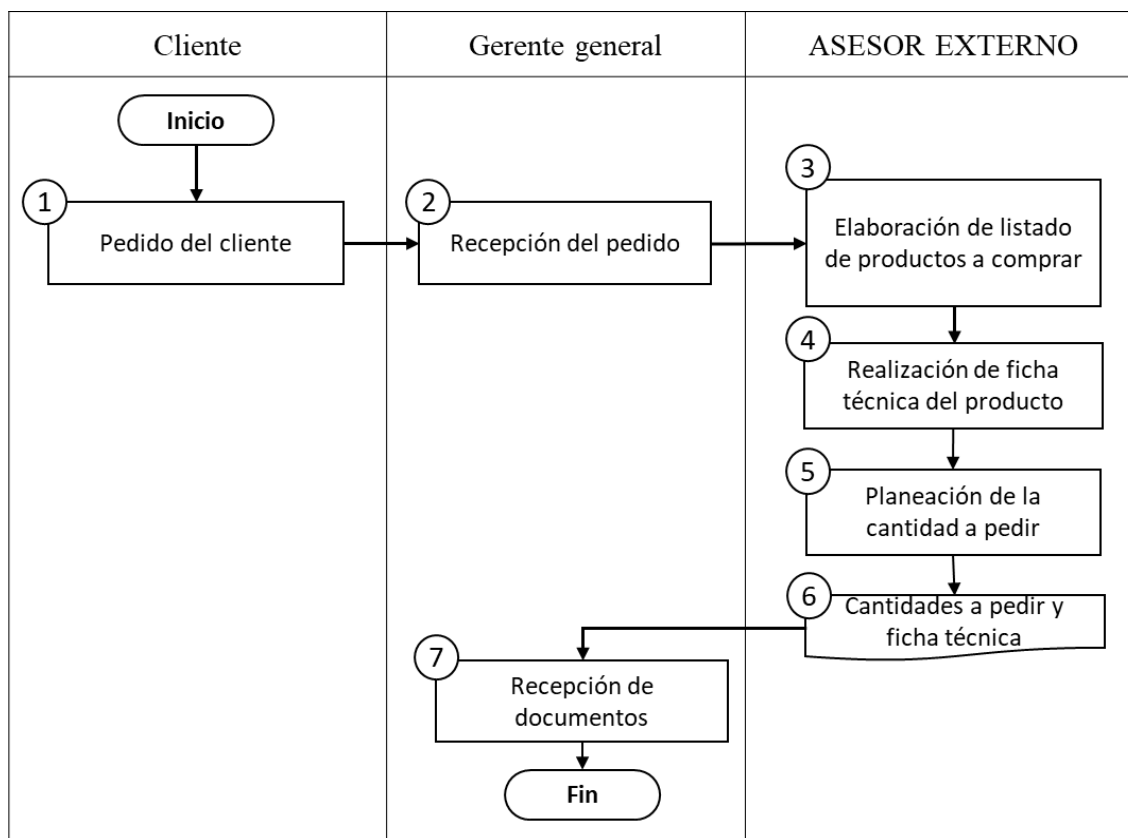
| Cliente | Gerente general | ASESOR EXTERNO |
|---|---|---|

Inicio

1 Pedido del cliente

2 Recepción del pedido

3 Elaboración de listado de productos a comprar

4 Realización de ficha técnica del producto

5 Planeación de la cantidad a pedir

6 Cantidades a pedir y ficha técnica

7 Recepción de documentos

Fin